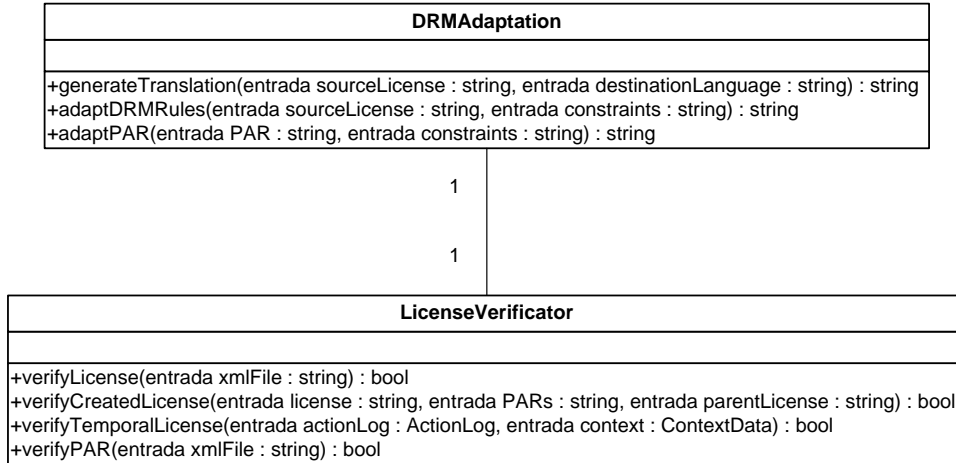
DRMAdaptation

+generateTranslation(entrada sourceLicense : string, entrada destinationLanguage : string) : string
+adaptDRMRules(entrada sourceLicense : string, entrada constraints : string) : string
+adaptPAR(entrada PAR : string, entrada constraints : string) : string

1

1

LicenseVerificator

+verifyLicense(entrada xmlFile : string) : bool
+verifyCreatedLicense(entrada license : string, entrada PARs : string, entrada parentLicense : string) : bool
+verifyTemporalLicense(entrada actionLog : ActionLog, entrada context : ContextData) : bool
+verifyPAR(entrada xmlFile : string) : bool